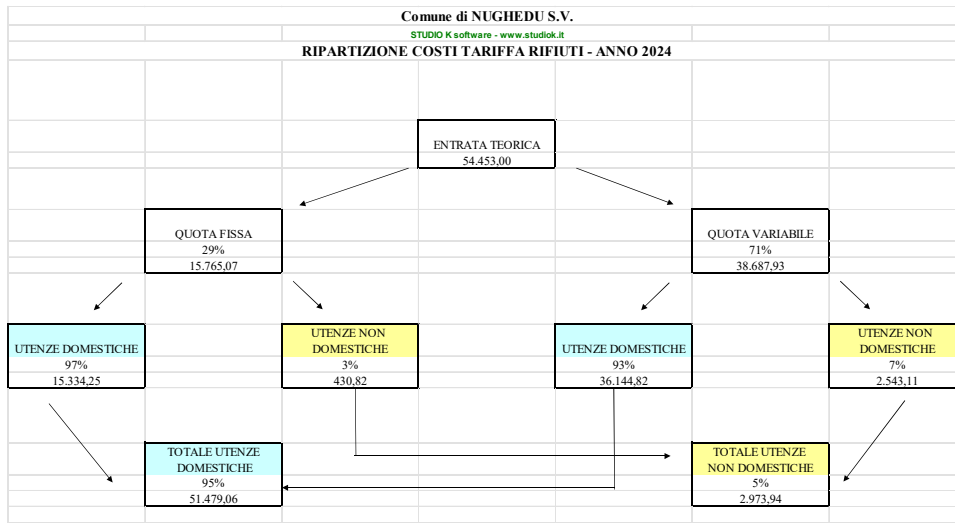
Comune di NUGHEDU S.V.

STUDIO K software - www.studiok.it

RIPARTIZIONE COSTI TARIFFA RIFIUTI - ANNO 2024

ENTRATA TEORICA
54.453,00

QUOTA FISSA
29%
15.765,07

QUOTA VARIABILE
71%
38.687,93

UTENZE DOMESTICHE
97%
15.334,25

UTENZE NON DOMESTICHE
3%
430,82

UTENZE DOMESTICHE
93%
36.144,82

UTENZE NON DOMESTICHE
7%
2.543,11

TOTALE UTENZE DOMESTICHE
95%
51.479,06

TOTALE UTENZE NON DOMESTICHE
5%
2.973,94